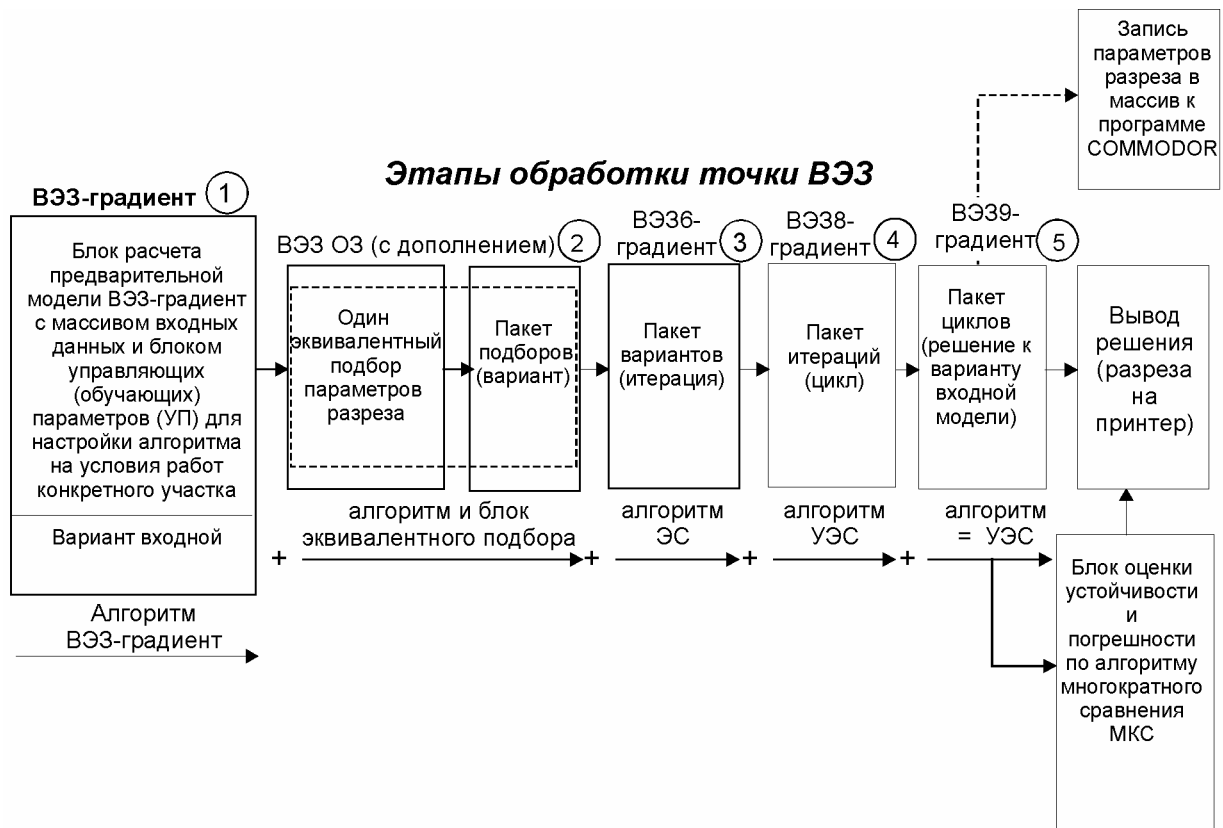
Запись параметров разреза в массив к программе COMMODOR

Этапы обработки точки ВЭЗ

ВЭЗ-градиент 1

Блок расчета предварительной модели ВЭЗ-градиент с массивом входных данных и блоком управляющих (обучающих) параметров (УП) для настройки алгоритма на условия работ конкретного участка

Вариант входной

Алгоритм ВЭЗ-градиент

ВЭЗ ОЗ (с дополнением) 2

Один эквивалентный подбор параметров разреза

Пакет подборов (вариант)

алгоритм и блок эквивалентного подбора

ВЭЗ6-градиент 3

Пакет вариантов (итерация)

алгоритм ЭС

ВЭЗ8-градиент 4

Пакет итераций (цикл)

алгоритм УЭС

ВЭЗ9-градиент 5

Пакет циклов (решение к варианту входной модели)

алгоритм = УЭС

Вывод решения (разреза на принтер)

Блок оценки устойчивости и погрешности по алгоритму многократного сравнения МКС

+ + + + +